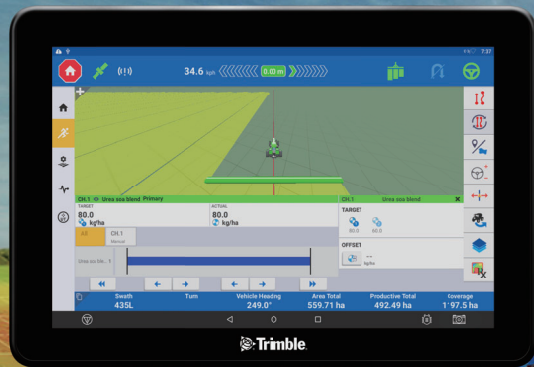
7:37

34.6 kph 0.00 m

CH.1 Urea sca blend Primary

TARGET

80.0

kg/ha

ACTUAL

80.0

kg/ha

All

CH.1

Manual

Urea sca ble... 3

CH.1 Urea sca blend

TARGET

80.0

80.0

OFFSET

--

kg/ha

| Swath | Turn | Vehicle Heading | Area Total | Productive Total | Coverage |
|---|---|---|---|---|---|
| 435L | | 249.0° | 559.71 ha | 492.49 ha | 1'97.5 ha |

Trimble.